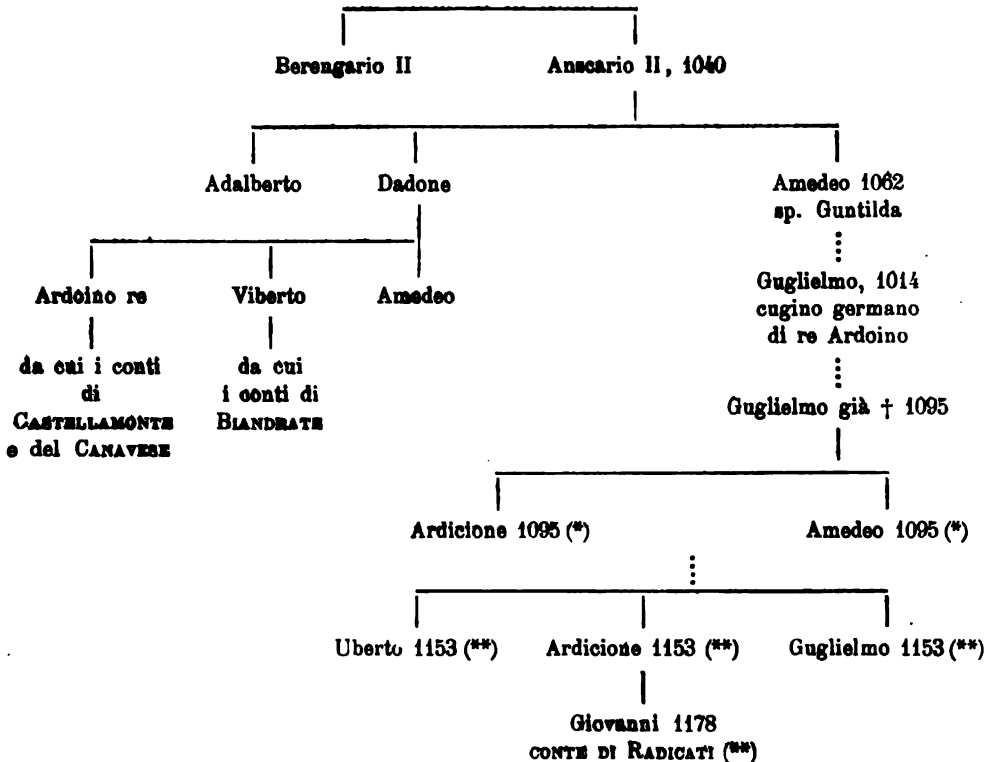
Berengario II

Anscario II, 1040

Adalberto

Dadone

Amedeo 1062
sp. Guntilda

Ardoino re

Viberto

Amedeo

Guglielmo, 1014
cugino germano
di re Ardoino

da cui i conti
di
Castellamonte
e del Canavese

da cui
i conti di
Biandrate

Guglielmo già † 1095

Ardicione 1095 (*)

Amedeo 1095 (*)

Uberto 1153 (**)

Ardicione 1153 (**)

Guglielmo 1153 (**)

Giovanni 1178
conte di Radicati (**)